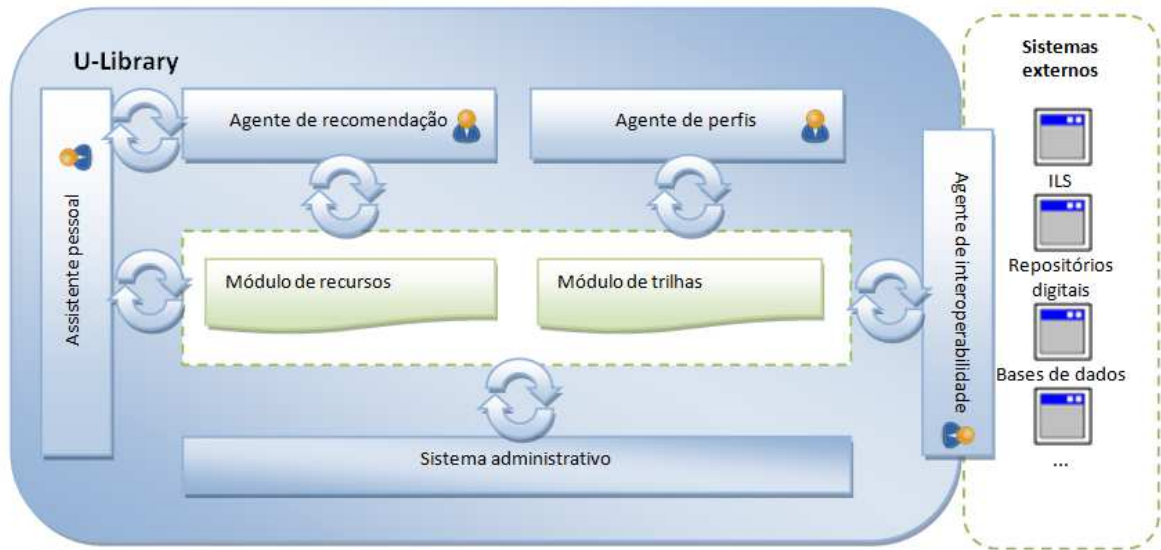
U-Library

Assistente pessoal

Agente de recomendação

Agente de perfis

Módulo de recursos

Módulo de trilhas

Sistema administrativo

Agente de interoperabilidade

Sistemas externos

ILS

Repositórios digitais

Bases de dados

...